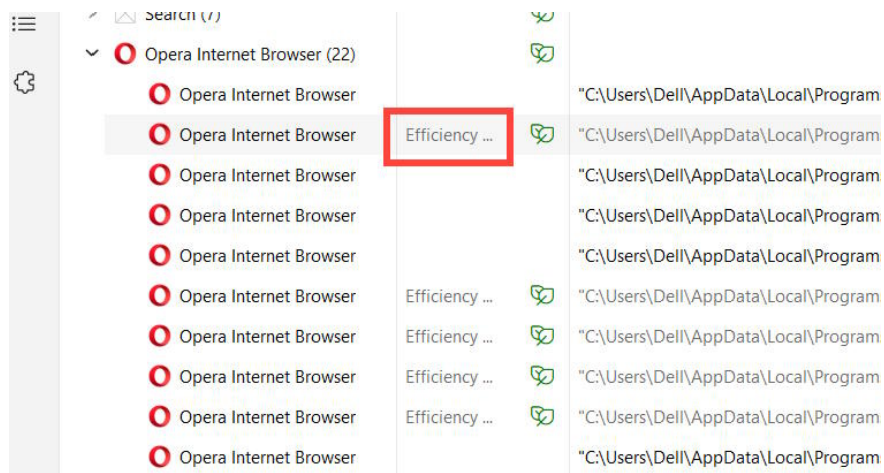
Search (7)

Opera Internet Browser (22)

| | | |
|---|---|---|
| Opera Internet Browser | | "C:\Users\Dell\AppData\Local\Program |
| Opera Internet Browser | Efficiency ... | "C:\Users\Dell\AppData\Local\Program |
| Opera Internet Browser | | "C:\Users\Dell\AppData\Local\Program |
| Opera Internet Browser | | "C:\Users\Dell\AppData\Local\Program |
| Opera Internet Browser | | "C:\Users\Dell\AppData\Local\Program |
| Opera Internet Browser | Efficiency ... | "C:\Users\Dell\AppData\Local\Program |
| Opera Internet Browser | Efficiency ... | "C:\Users\Dell\AppData\Local\Program |
| Opera Internet Browser | Efficiency ... | "C:\Users\Dell\AppData\Local\Program |
| Opera Internet Browser | Efficiency ... | "C:\Users\Dell\AppData\Local\Program |
| Opera Internet Browser | | "C:\Users\Dell\AppData\Local\Program |